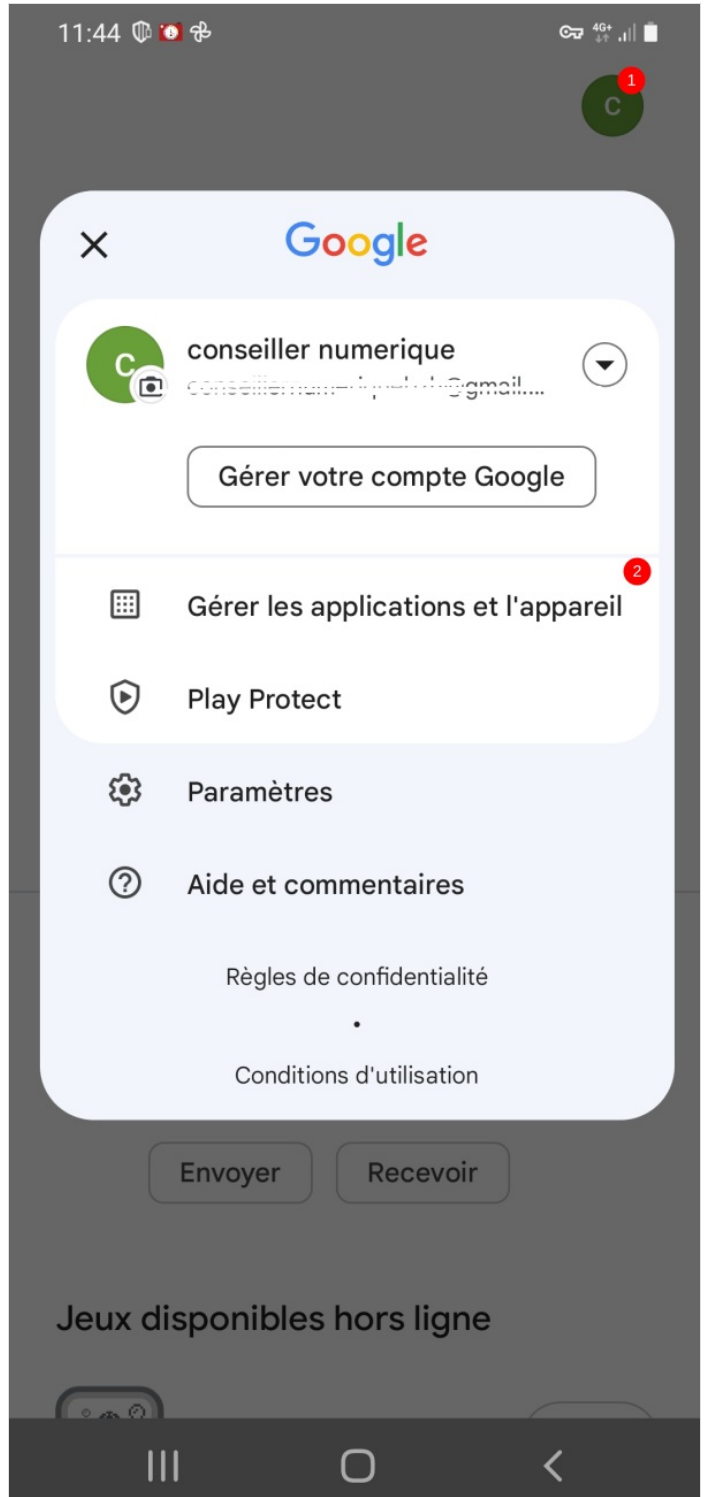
11:44

4G+

C 1

Google

C

conseiller numerique

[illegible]@gmail....

Gérer votre compte Google

2

Gérer les applications et l'appareil

Play Protect

Paramètres

Aide et commentaires

Règles de confidentialité

•

Conditions d'utilisation

Envoyer

Recevoir

Jeux disponibles hors ligne